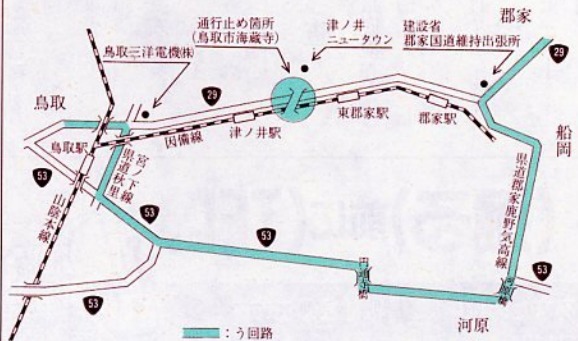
通行止め箇所
(鳥取市海蔵寺)

津ノ井
ニュータウン

建設省
郡家国道維持出張所

郡家

鳥取三洋電機(株)

29

鳥取

29

因備線

津ノ井駅

東郡家駅

郡家駅

船岡

鳥取駅

県道宮ノ下秋里線

県道郡家鹿野気高線

53

山陰本線

53

53

53

53

河原

: う回路